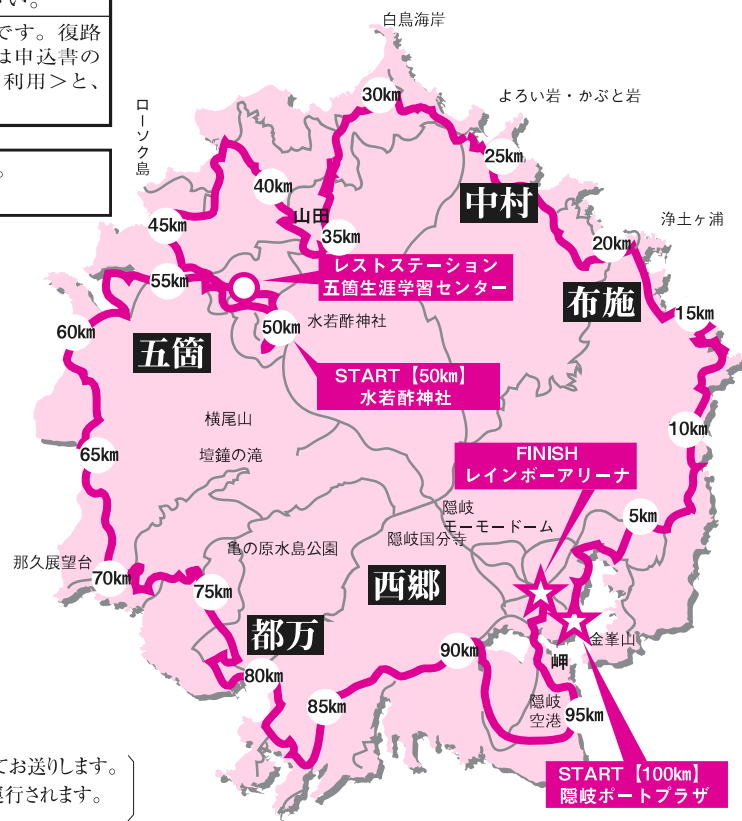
い。
です。復路
は申込書の
利用＞と、

。

白鳥海岸
30km
よろい岩・かぶと岩
ローソク島
25km
40km
中村
山田
浄土ヶ浦
45km
35km
20km
レストステーション
五箇生涯学習センター
55km
布施
15km
60km
50km
水若酢神社
五箇
START【50km】
水若酢神社
10km
横尾山
壇鏡の滝
65km
FINISH
レインボーアリーナ
隠岐
モーモードーム
5km
隠岐国分寺
亀の原水島公園
那久展望台
70km
75km
西郷
都万
金峯山
90km
岬
80km
隠岐
空港
85km
95km
てお送りします。
行されます。
START【100km】
隠岐ポートプラザ